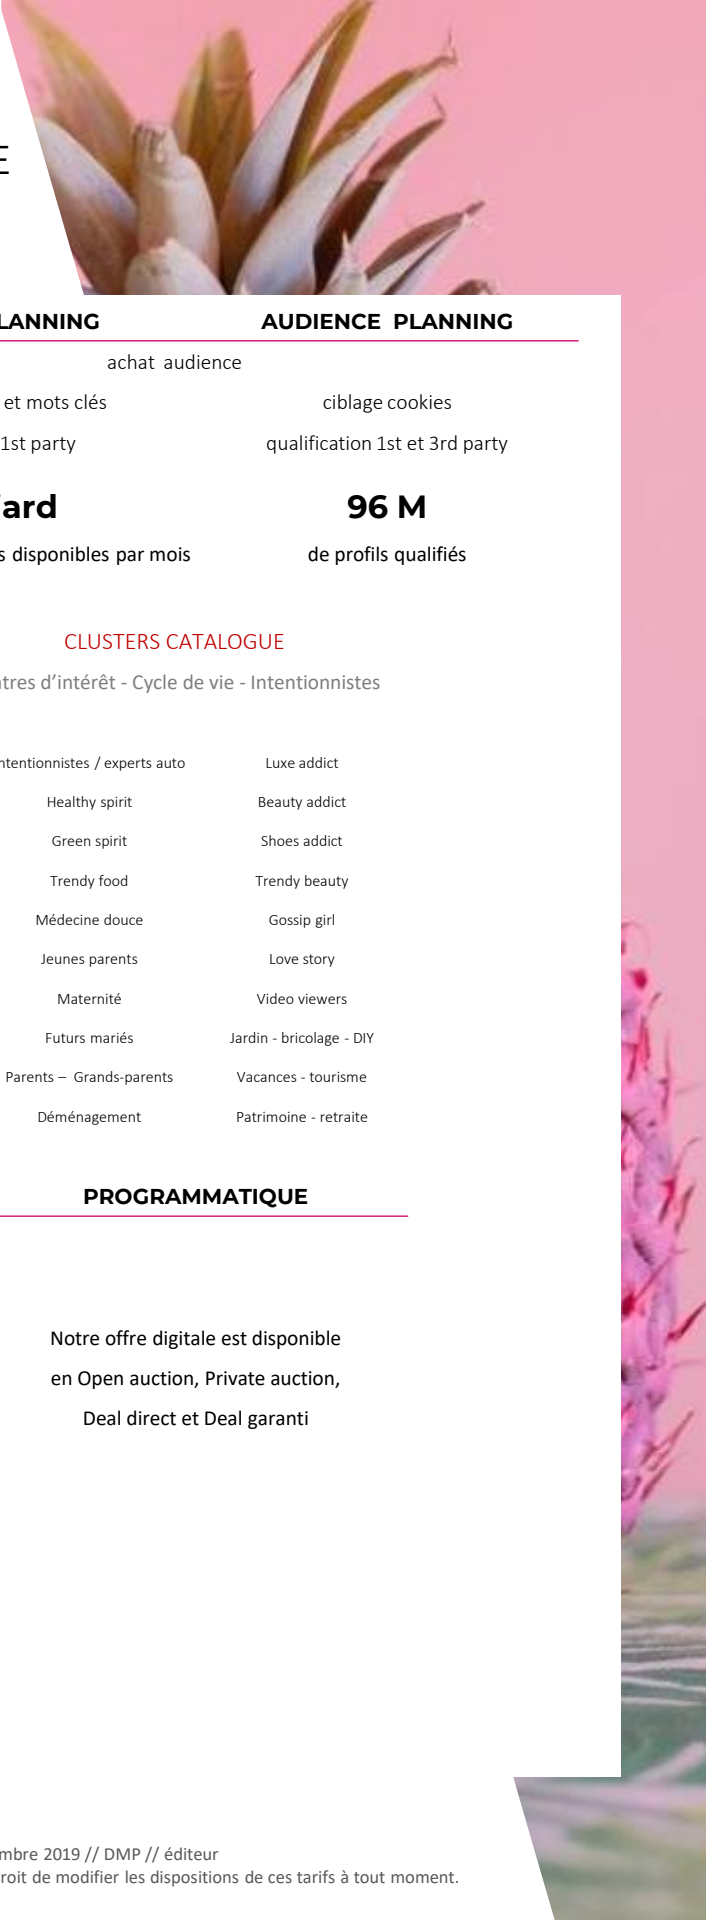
E

LANNING

AUDIENCE PLANNING

achat audience

et mots clés

ciblage cookies

1st party

qualification 1st et 3rd party

ard

96 M

s disponibles par mois

de profils qualifiés

CLUSTERS CATALOGUE

tres d'intérêt - Cycle de vie - Intentionnistes

| ntentionnistes / experts auto | Luxe addict |
|---|---|
| Healthy spirit | Beauty addict |
| Green spirit | Shoes addict |
| Trendy food | Trendy beauty |
| Médecine douce | Gossip girl |
| Jeunes parents | Love story |
| Maternité | Video viewers |
| Futurs mariés | Jardin - bricolage - DIY |
| Parents – Grands-parents | Vacances - tourisme |
| Déménagement | Patrimoine - retraite |

PROGRAMMATIQUE

Notre offre digitale est disponible en Open auction, Private auction, Deal direct et Deal garanti

mbre 2019 // DMP // éditeur
roit de modifier les dispositions de ces tarifs à tout moment.